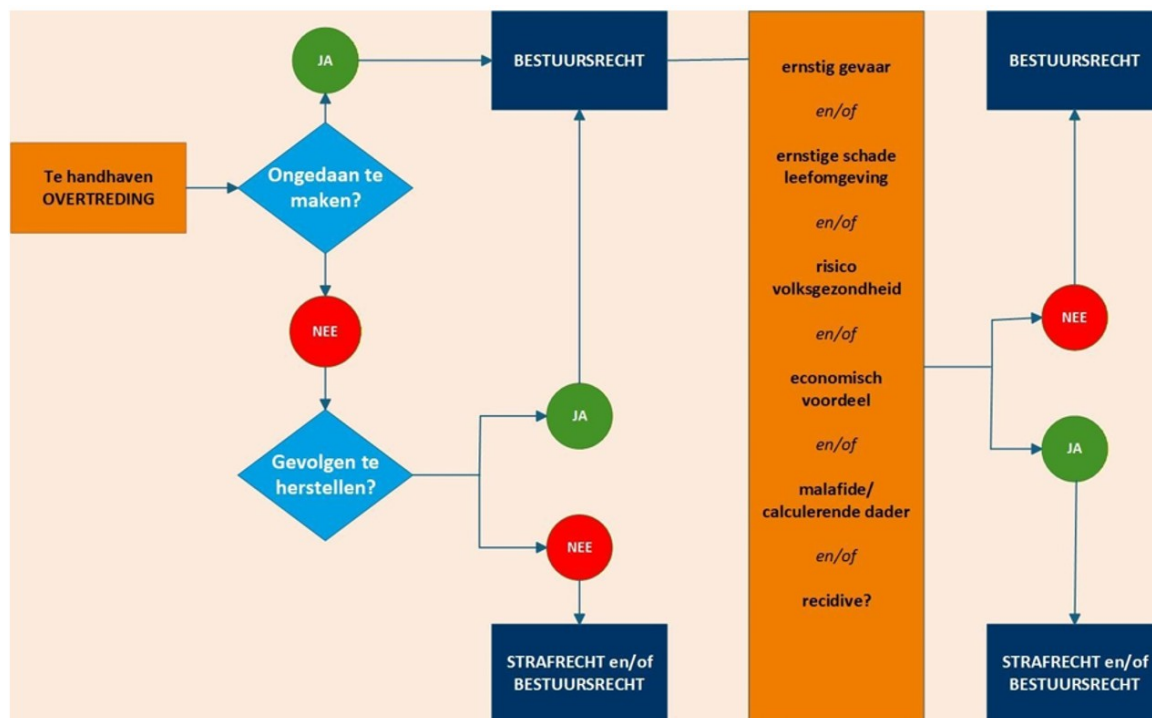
Te handhaven OVERTREDING

Ongedaan te maken?

JA

BESTUURSRECHT

NEE

Gevolgen te herstellen?

JA

NEE

STRAFRECHT en/of BESTUURSRECHT

ernstig gevaar

en/of

ernstige schade leefomgeving

en/of

risico volksgezondheid

en/of

economisch voordeel

en/of

malafide/ calculerende dader

en/of

recidive?

BESTUURSRECHT

NEE

JA

STRAFRECHT en/of BESTUURSRECHT